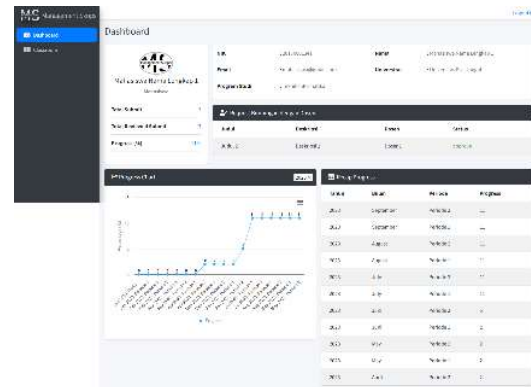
MS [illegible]

Dashboard

Dashboard
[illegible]

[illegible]

Total Submit

Total Reviewed Submit

Progress (%)

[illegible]

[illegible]

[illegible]

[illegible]

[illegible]

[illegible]

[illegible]

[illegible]

| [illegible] | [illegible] | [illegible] | Status |
|---|---|---|---|
| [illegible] | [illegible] | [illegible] | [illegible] |

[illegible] Chart

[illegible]

| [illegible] | Bulan | Periode | Progress |
|---|---|---|---|
| 2023 | September | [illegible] | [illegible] |
| 2023 | September | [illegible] | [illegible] |
| 2023 | Agustus | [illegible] | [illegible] |
| 2023 | Agustus | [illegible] | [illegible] |
| 2023 | Juli | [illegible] | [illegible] |
| 2023 | Juli | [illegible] | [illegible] |
| 2023 | Juni | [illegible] | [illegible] |
| 2023 | Juni | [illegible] | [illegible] |
| 2023 | Mei | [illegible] | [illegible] |
| 2023 | Mei | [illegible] | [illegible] |
| 2023 | April | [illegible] | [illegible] |